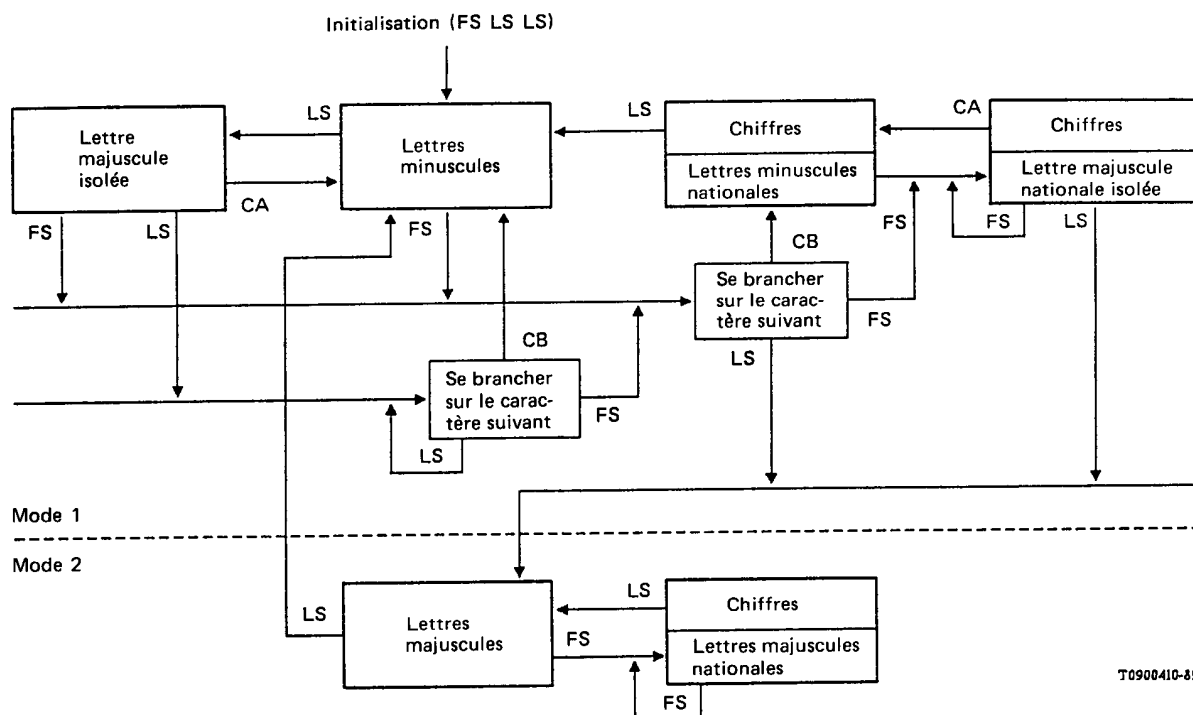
Initialisation (FS LS LS)

Lettre majuscule isolée

LS

CA

Lettres minuscules

LS

Chiffres

Lettres minuscules nationales

CA

Chiffres

Lettre majuscule nationale isolée

FS

LS

FS

FS

LS

CB

FS

Se brancher sur le caractère suivant

FS

CB

LS

Se brancher sur le caractère suivant

FS

LS

Mode 1

Mode 2

LS

Lettres majuscules

FS

LS

Chiffres

Lettres majuscules nationales

FS

T0900410-8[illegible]